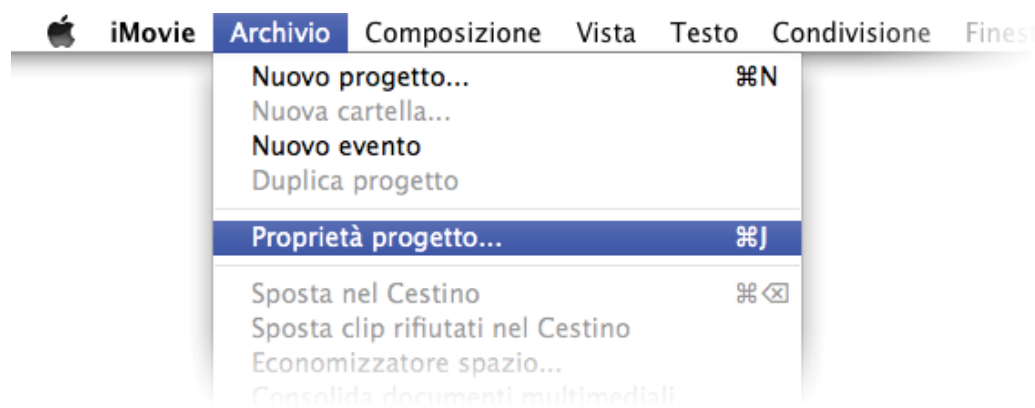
iMovie Archivio Composizione Vista Testo Condivisione Fines

Nuovo progetto... ⌘N
Nuova cartella...
Nuovo evento
Duplica progetto

Proprietà progetto... ⌘J

Sposta nel Cestino ⌘⌫
Sposta clip rifiutati nel Cestino
Economizzatore spazio...
Consolida documenti multimediali...